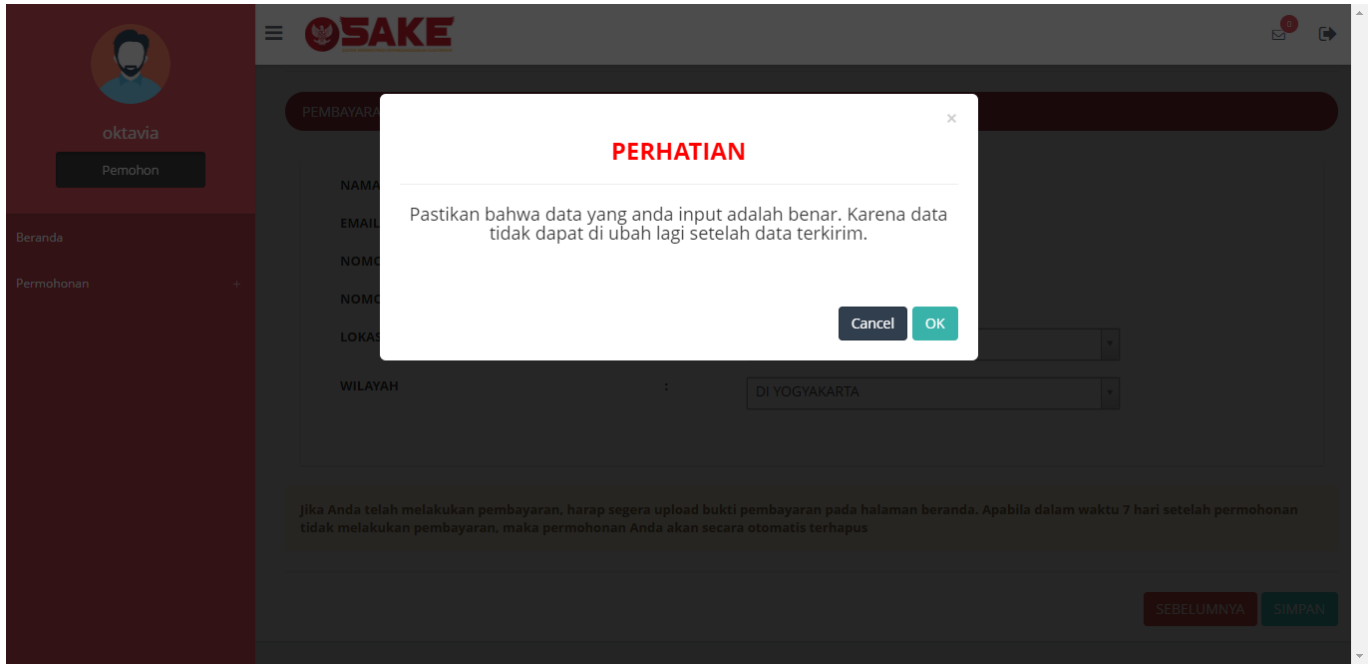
SAKE

oktavia

Pemohon

Beranda

Permohonan +

PEMBAYARA

NAMA

EMAIL

NOMO

NOMO

LOKAS

WILAYAH :

DI YOGYAKARTA

×

PERHATIAN

Pastikan bahwa data yang anda input adalah benar. Karena data tidak dapat di ubah lagi setelah data terkirim.

Cancel OK

Jika Anda telah melakukan pembayaran, harap segera upload bukti pembayaran pada halaman beranda. Apabila dalam waktu 7 hari setelah permohonan tidak melakukan pembayaran, maka permohonan Anda akan secara otomatis terhapus

SEBELUMNYA SIMPAN